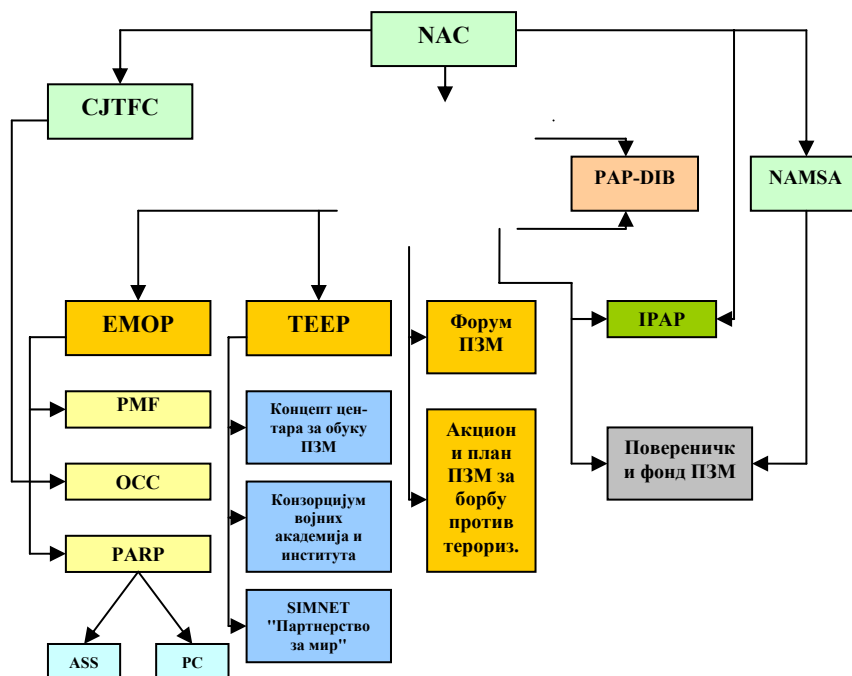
NAC

CJTFC

PAP-DIB

NAMSA

EMOP

TEEP

Форум ПЗМ

IPAP

PMF

Концепт центара за обуку ПЗМ

Акциони план ПЗМ за борбу против тероиз.

Повереничк и фонд ПЗМ

OCC

Конзорцијум војних академија и института

PARP

SIMNET "Партнерство за мир"

ASS

PC